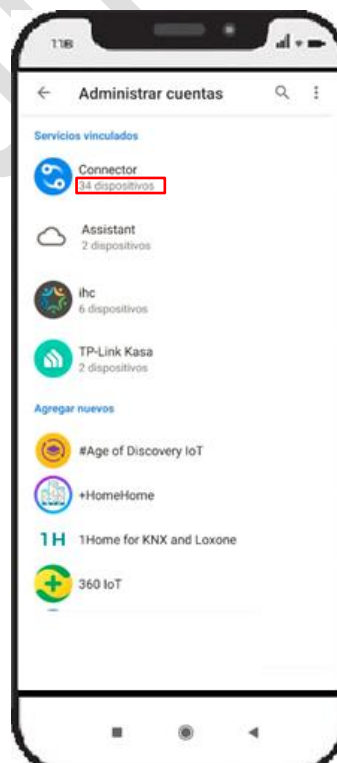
1:18

Administrar cuentas

Servicios vinculados

Connector
34 dispositivos

Assistant
2 dispositivos

ihc
6 dispositivos

TP-Link Kasa
2 dispositivos

Agregar nuevos

#Age of Discovery IoT

+HomeHome

1H 1Home for KNX and Loxone

360 IoT